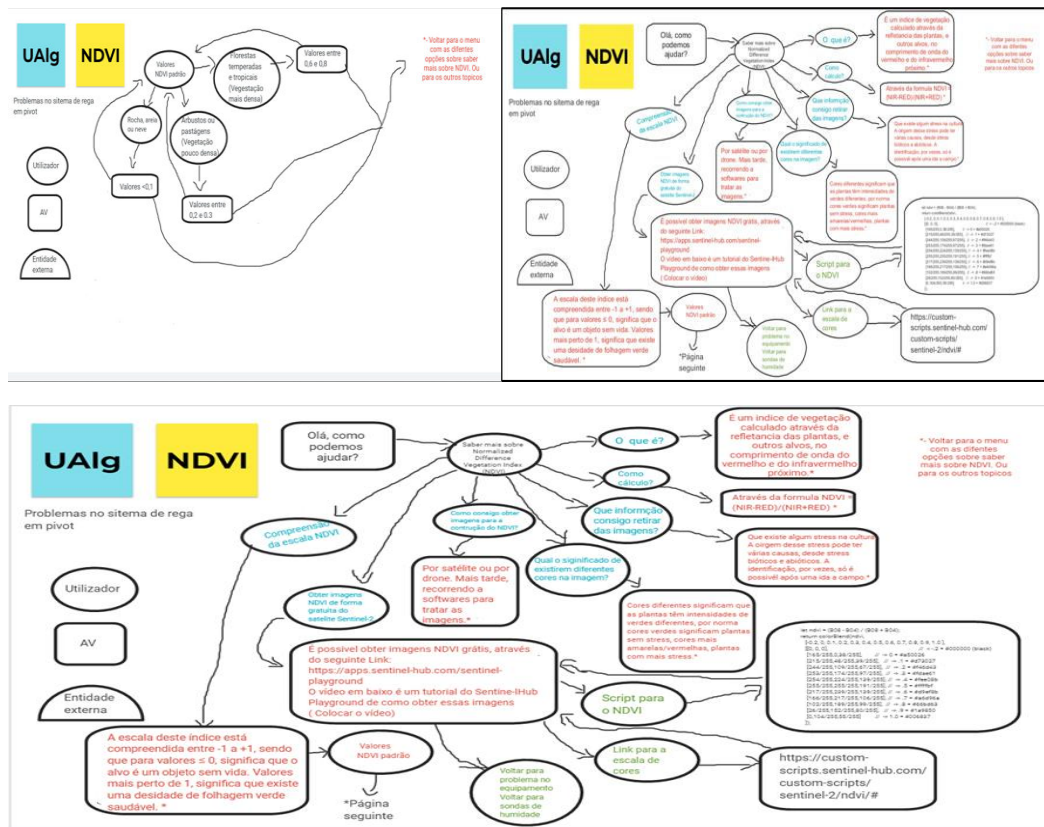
UAlg
NDVI

Problemas no sitema de rega em pivot

Utilizador

AV

Entidade externa

Valores NDVI padrão

Florestas temperadas e tropicais (Vegetação mais densa)

Valores entre 0,6 e 0,8

Rocha, areia ou neve

Arbustos ou pastagens (Vegetação pouco densa)

Valores <0,1

Valores entre 0,2 e 0,3

*- Voltar para o menu com as difentes opções sobre saber mais sobre NDVI. Ou para os outros topicos

UAlg
NDVI

Problemas no sitema de rega em pivot

Utilizador

AV

Entidade externa

Olá, como podemos ajudar?

Saber mais sobre Normalized Difference Vegetation Index (NDVI)

O que é?

É um índice de vegetação calculado através da refletancia das plantas, e outros alvos, no comprimento de onda do vermelho e do infravermelho próximo.*

*- Voltar para o menu com as difentes opções sobre saber mais sobre NDVI. Ou para os outros topicos

Como calculo?

Através da formula NDVI = (NIR-RED)/(NIR+RED) *

Compreensão da escala NDVI

Como consigo obter imagens para a contrução do NDVI?

Que informação consigo retirar das imagens?

Que existe algum stress na cultura. A origem desse stress pode ter várias causas, desde stress bióticos e abióticos. A identificação, por vezes, só é possível após uma ida a campo.*

Qual o significado de existirem diferentes cores na imagem?

Por satélite ou por drone. Mais tarde, recorrendo a softwares para tratar as imagens.*

Obter imagens NDVI de forma gratuita do satelite Sentinel-2

Cores diferentes significam que as plantas têm intensidades de verdes diferentes, por norma cores verdes significam plantas sem stress, cores mais amarelas/vermelhas, plantas com mais stress.*

É possível obter imagens NDVI grátis, através do seguinte Link:
https://apps.sentinel-hub.com/sentinel-playground
O vídeo em baixo é um tutorial do Sentine-lHub Playground de como obter essas imagens
( Colocar o vídeo)

Script para o NDVI

let ndvi = (B08 - B04) / (B08 + B04);
return colorBlend(ndvi,
[-0.2, 0, 0.1, 0.2, 0.3, 0.4, 0.5, 0.6, 0.7, 0.8, 0.9, 1.0],
[[0, 0, 0], // < -.2 = #000000 (black)
[165/255,0,38/255], // -> 0 = #a50026
[215/255,48/255,39/255], // -> .1 = #d73027
[244/255,109/255,67/255], // -> .2 = #f46d43
[253/255,174/255,97/255], // -> .3 = #fdae61
[254/255,224/255,139/255], // -> .4 = #fee08b
[255/255,255/255,191/255], // -> .5 = #ffffbf
[217/255,239/255,139/255], // -> .6 = #d9ef8b
[166/255,217/255,106/255], // -> .7 = #a6d96a
[102/255,189/255,99/255], // -> .8 = #66bd63
[26/255,152/255,80/255], // -> .9 = #1a9850
[0,104/255,55/255] // -> 1.0 = #006837

A escala deste índice está compreendida entre -1 a +1, sendo que para valores ≤ 0, significa que o alvo é um objeto sem vida. Valores mais perto de 1, significa que existe uma desidade de folhagem verde saudável. *

Valores NDVI padrão

*Página seguinte

Voltar para problema no equipamento
Voltar para sondas de humidade

Link para a escala de cores

https://custom-scripts.sentinel-hub.com/custom-scripts/sentinel-2/ndvi/#